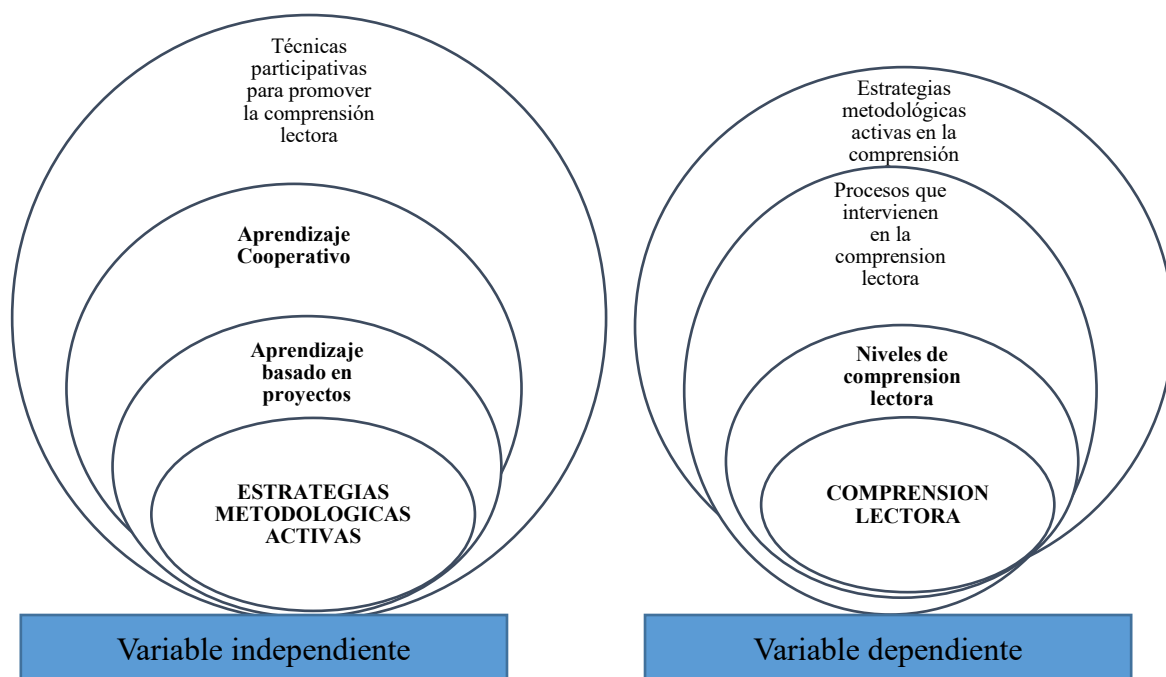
Técnicas participativas para promover la comprensión lectora

Aprendizaje Cooperativo

Aprendizaje basado en proyectos

ESTRATEGIAS METODOLOGICAS ACTIVAS

Variable independiente

Estrategias metodológicas activas en la comprensión

Procesos que intervienen en la comprension lectora

Niveles de comprension lectora

COMPRENSION LECTORA

Variable dependiente